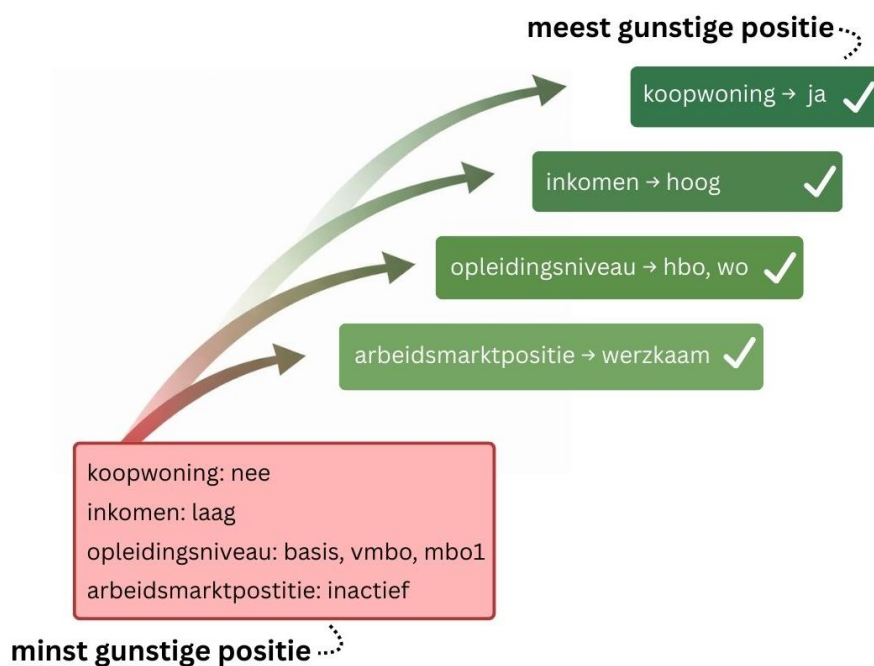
meest gunstige positie

koopwoning → ja ✓

inkomen → hoog ✓

opleidingsniveau → hbo, wo ✓

arbeidsmarktpositie → werzkaam ✓

koopwoning: nee
inkomen: laag
opleidingsniveau: basis, vmbo, mbo1
arbeidsmarktpostitie: inactief

minst gunstige positie